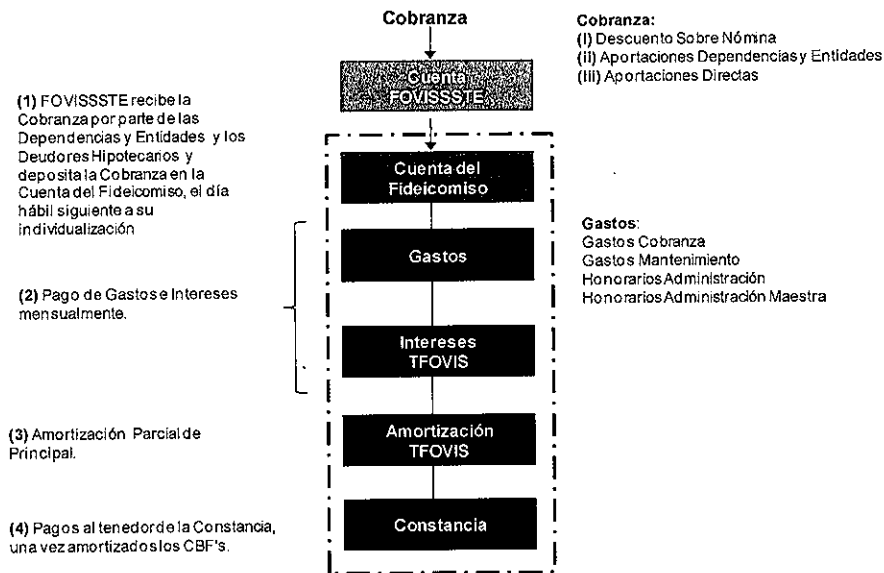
Cobranza

Cuenta FOVISSSTE

Cobranza:
(I) Descuento Sobre Nómina
(ii) Aportaciones Dependencias y Entidades
(iii) Aportaciones Directas

(1) FOVISSSTE recibe la Cobranza por parte de las Dependencias y Entidades y los Deudores Hipotecarios y deposita la Cobranza en la Cuenta del Fideicomiso, el día hábil siguiente a su individualización

Cuenta del Fideicomiso

Gastos

Gastos:
Gastos Cobranza
Gastos Mantenimiento
Honorarios Administración
Honorarios Administración Maestra

(2) Pago de Gastos e Intereses mensualmente.

Intereses TFOVIS

(3) Amortización Parcial de Principal.

Amortización TFOVIS

(4) Pagos al tenedor de la Constancia, una vez amortizados los CBF's.

Constancia